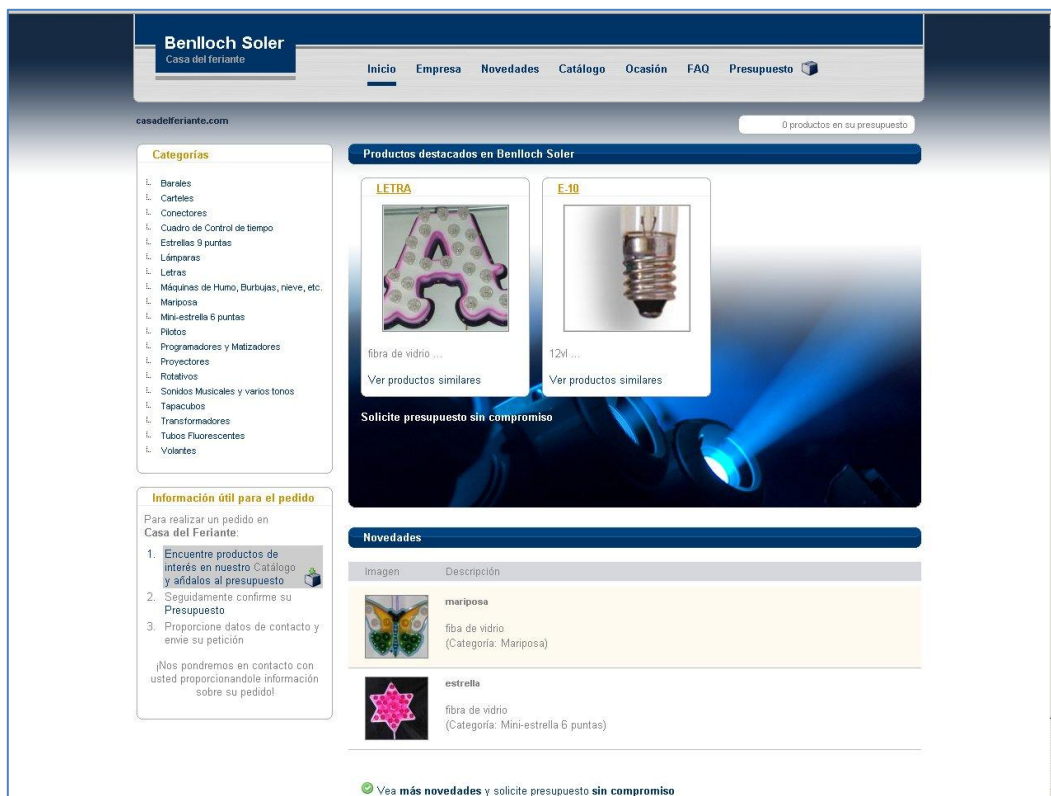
Benlloch Soler
Casa del feriante

Inicio Empresa Novedades Catálogo Ocasión FAQ Presupuesto

casadelferiante.com

0 productos en su presupuesto

Categorías

Barales
Carteles
Conectores
Cuadro de Control de tiempo
Estrellas 9 puntas
Lámparas
Letras
Máquinas de Humo, Burbujas, nieve, etc.
Mariposa
Mini-estrella 6 puntas
Pilotos
Programadores y Matizadores
Proyectores
Rotativos
Sonidos Musicales y varios tonos
Tapacubos
Transformadores
Tubos Fluorescentes
Volantes

Información útil para el pedido

Para realizar un pedido en Casa del Feriante:

1. Encuentre productos de interés en nuestro Catálogo y añádalos al presupuesto
2. Seguidamente confirme su Presupuesto
3. Proporcione datos de contacto y envíe su petición

¡Nos pondremos en contacto con usted proporcionandole información sobre su pedido!

Productos destacados en Benlloch Soler

LETRA
fibra de vidrio ...
Ver productos similares

E-10
12vl ...
Ver productos similares

Solicite presupuesto sin compromiso

Novedades

| Imagen | Descripción |
|---|---|
| | mariposa<br>fiba de vidrio<br>(Categoría: Mariposa) |
| | estrella<br>fibra de vidrio<br>(Categoría: Mini-estrella 6 puntas) |

Vea más novedades y solicite presupuesto sin compromiso